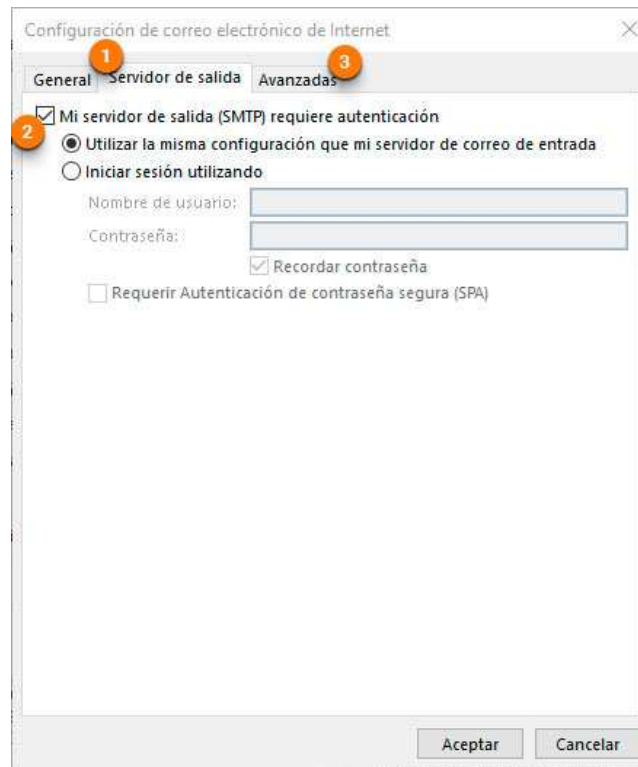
Configuración de correo electrónico de Internet

General 1 Servidor de salida Avanzadas 3

2 Mi servidor de salida (SMTP) requiere autenticación

Utilizar la misma configuración que mi servidor de correo de entrada

Iniciar sesión utilizando

Nombre de usuario:

Contraseña:

Recordar contraseña

Requerir Autenticación de contraseña segura (SPA)

Aceptar Cancelar